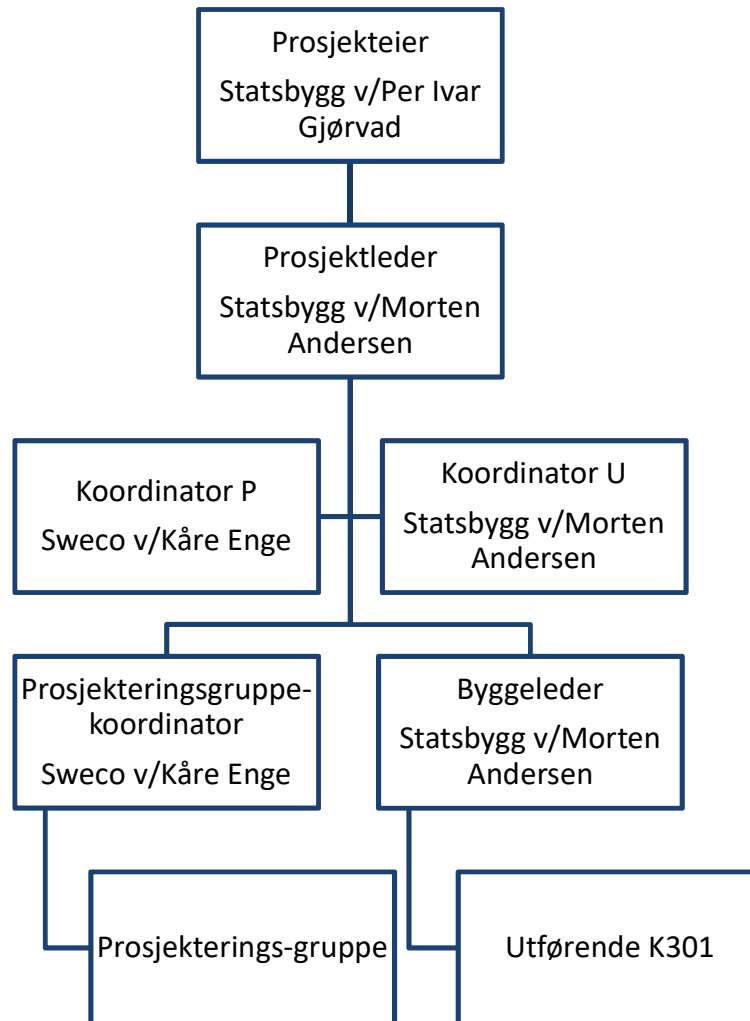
Prosjekteier
Statsbygg v/Per Ivar Gjørvad

Prosjektleder
Statsbygg v/Morten Andersen

Koordinator P
Sweco v/Kåre Enge

Koordinator U
Statsbygg v/Morten Andersen

Prosjekteringsgruppe-koordinator
Sweco v/Kåre Enge

Byggeleder
Statsbygg v/Morten Andersen

Prosjekterings-gruppe

Utførende K301